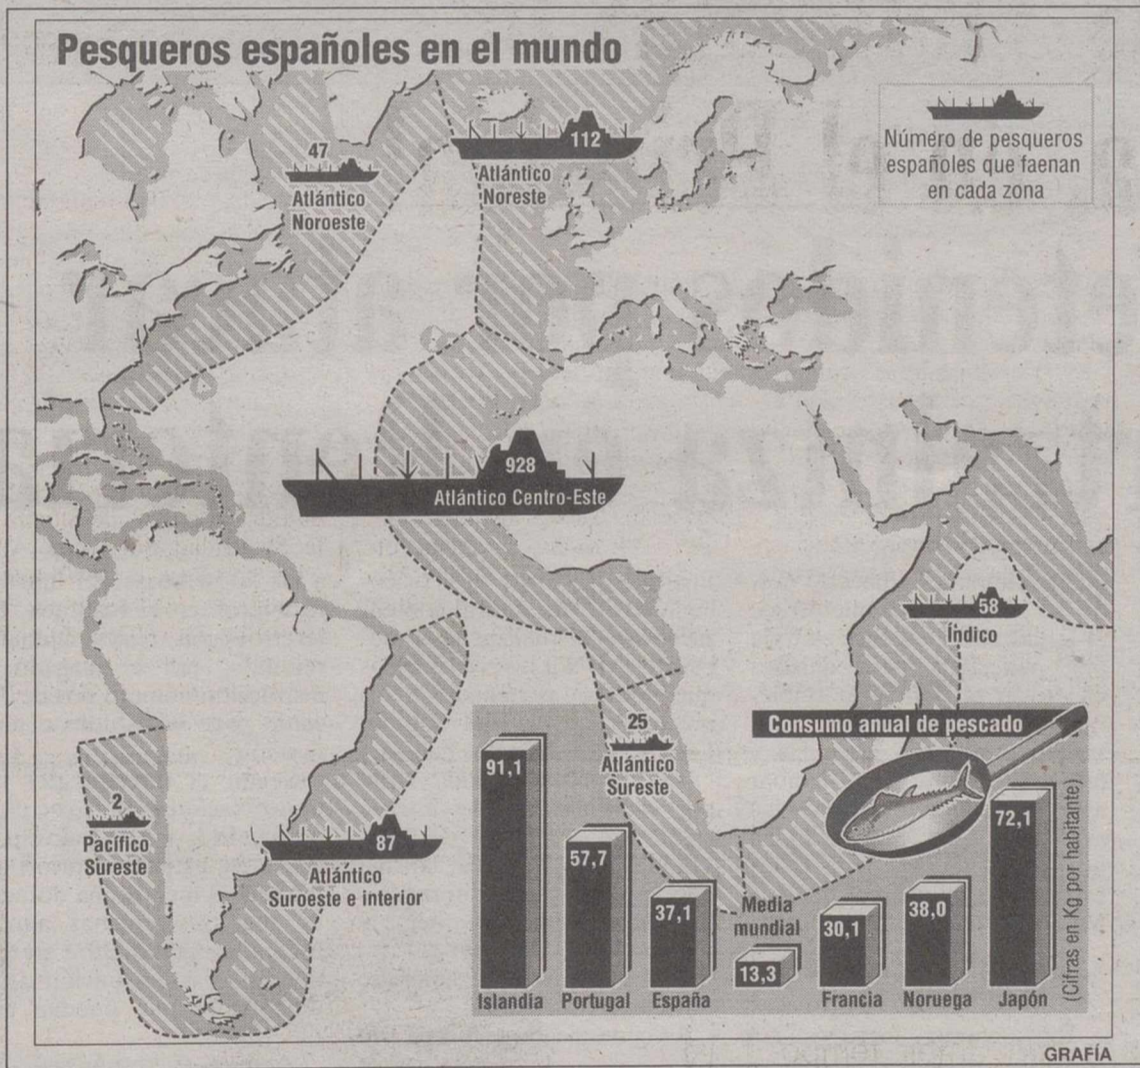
Pesqueros españoles en el mundo

Número de pesqueros españoles que faenan en cada zona

47
Atlántico Noroeste

112
Atlántico Noreste

928
Atlántico Centro-Este

58
Índico

25
Atlántico Sureste

2
Pacífico Sureste

87
Atlántico Suroeste e interior

Consumo anual de pescado

| Islandia | Portugal | España | Media mundial | Francia | Noruega | Japón |
|---|---|---|---|---|---|---|
| 91,1 | 57,7 | 37,1 | 13,3 | 30,1 | 38,0 | 72,1 |

(Cifras en Kg por habitante)

GRAFÍA